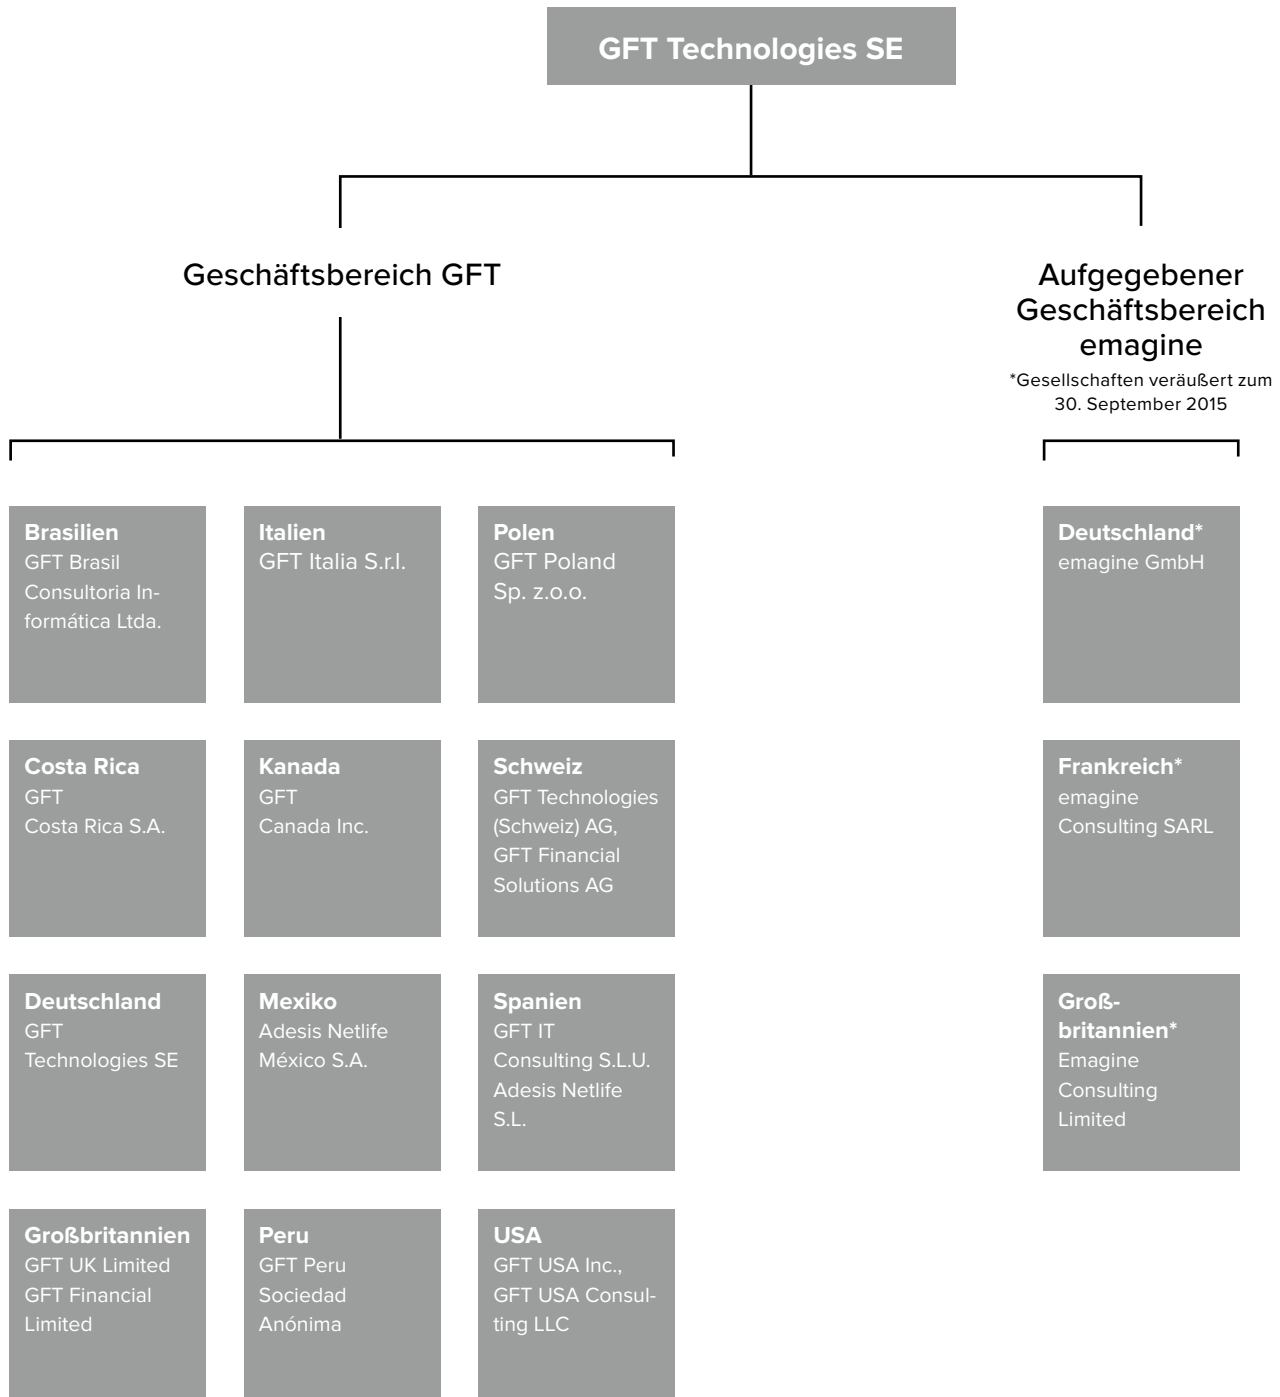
GFT Technologies SE

Geschäftsbereich GFT

Aufgegebener Geschäftsbereich emagine
*Gesellschaften veräußert zum 30. September 2015

**Brasilien**
GFT Brasil Consultoria Informática Ltda.

**Italien**
GFT Italia S.r.l.

**Polen**
GFT Poland Sp. z.o.o.

**Costa Rica**
GFT Costa Rica S.A.

**Kanada**
GFT Canada Inc.

**Schweiz**
GFT Technologies (Schweiz) AG, GFT Financial Solutions AG

**Deutschland**
GFT Technologies SE

**Mexiko**
Adesis Netlife México S.A.

**Spanien**
GFT IT Consulting S.L.U. Adesis Netlife S.L.

**Großbritannien**
GFT UK Limited GFT Financial Limited

**Peru**
GFT Peru Sociedad Anónima

**USA**
GFT USA Inc., GFT USA Consulting LLC

**Deutschland***
emagine GmbH

**Frankreich***
emagine Consulting SARL

**Großbritannien***
Emagine Consulting Limited